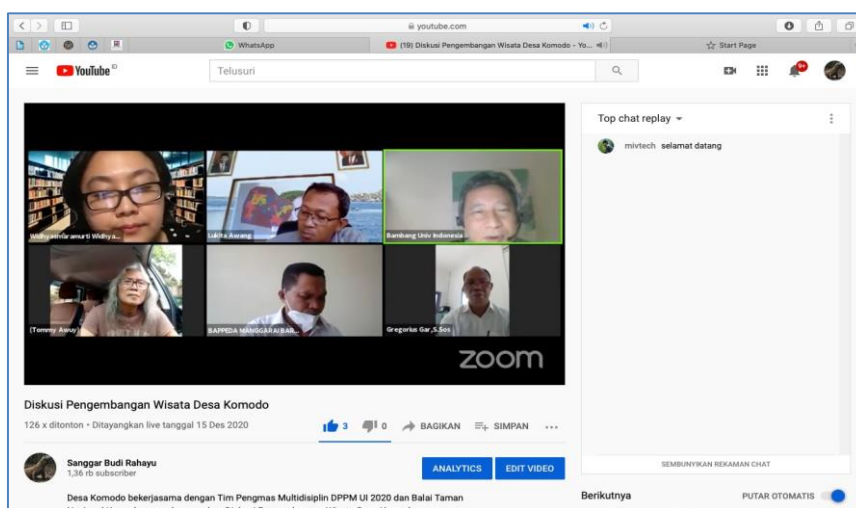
youtube.com

WhatsApp

(19) Diskusi Pengembangan Wisata Desa Komodo - Yo...

Start Page

YouTube ID

Telusuri

9+

Widhyasmaramurti Widhya...

Lukita Awang

Bambang Univ Indonesia

(Tommy Away)

BAPPEDA MANGGARAI BAR...

Gregorius Gar,S.Sos

zoom

Top chat replay

mivtech selamat datang

Diskusi Pengembangan Wisata Desa Komodo

126 x ditonton • Ditayangkan live tanggal 15 Des 2020

3 0 BAGIKAN SIMPAN ...

Sanggar Budi Rahayu

1,36 rb subscriber

ANALYTICS

EDIT VIDEO

SEMBUNYIKAN REKAMAN CHAT

Desa Komodo bekerjasama dengan Tim Pengmas Multidisiplin DPPM UI 2020 dan Balai Taman

Berikutnya

PUTAR OTOMATIS